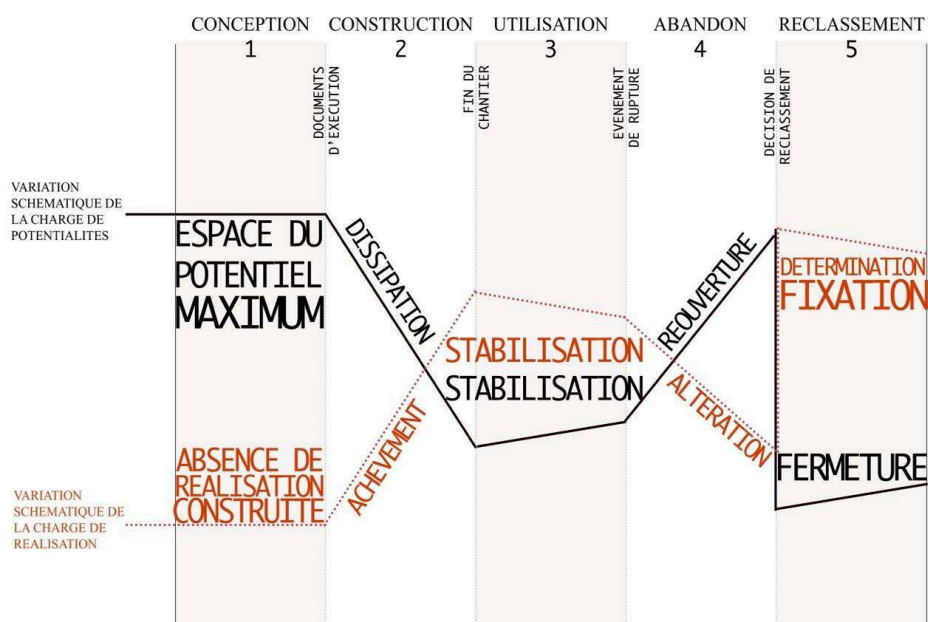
CONCEPTION 1
CONSTRUCTION 2
UTILISATION 3
ABANDON 4
RECLASSEMENT 5

DOCUMENTS D'EXECUTION
FIN DU CHANTIER
EVENEMENT DE RUPTURE
DECISION DE RECLASSEMENT

VARIATION SCHEMATIQUE DE LA CHARGE DE POTENTIALITES

ESPACE DU POTENTIEL MAXIMUM
DISSIPATION
STABILISATION
STABILISATION
REOUVERTURE
DETERMINATION FIXATION
ALTERATION
FERMETURE
ACHEVEMENT
ABSENCE DE REALISATION CONSTRUITE

VARIATION SCHEMATIQUE DE LA CHARGE DE REALISATION